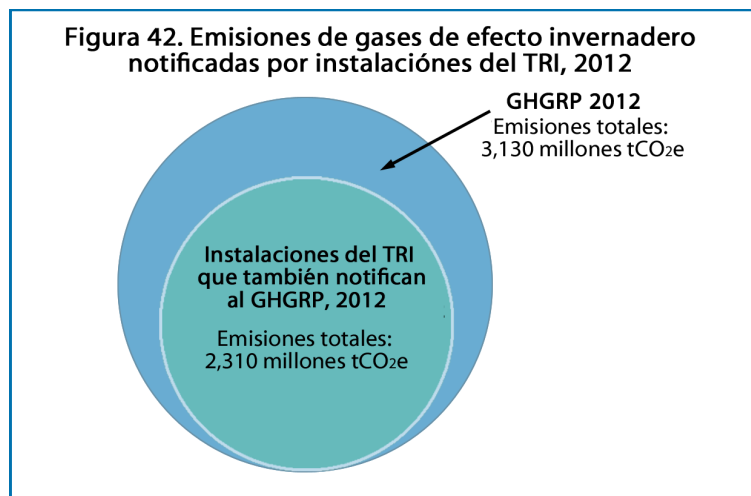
Figura 42. Emisiones de gases de efecto invernadero notificadas por instalaciónes del TRI, 2012

GHGRP 2012
Emisiones totales:
3,130 millones $tCO_2e$

Instalaciones del TRI que también notifican al GHGRP, 2012

Emisiones totales:
2,310 millones $tCO_2e$